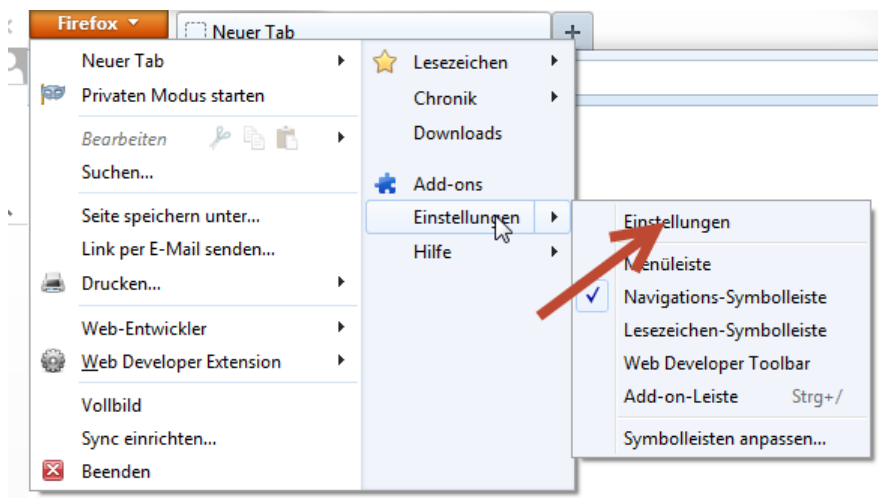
Firefox

Neuer Tab

+

Neuer Tab

Privaten Modus starten

Bearbeiten

Suchen...

Seite speichern unter...

Link per E-Mail senden...

Drucken...

Web-Entwickler

Web Developer Extension

Vollbild

Sync einrichten...

Beenden

Lesezeichen

Chronik

Downloads

Add-ons

Einstellungen

Hilfe

Einstellungen

Menüleiste

Navigations-Symbolleiste

Lesezeichen-Symbolleiste

Web Developer Toolbar

Add-on-Leiste Strg+/

Symbolleisten anpassen...